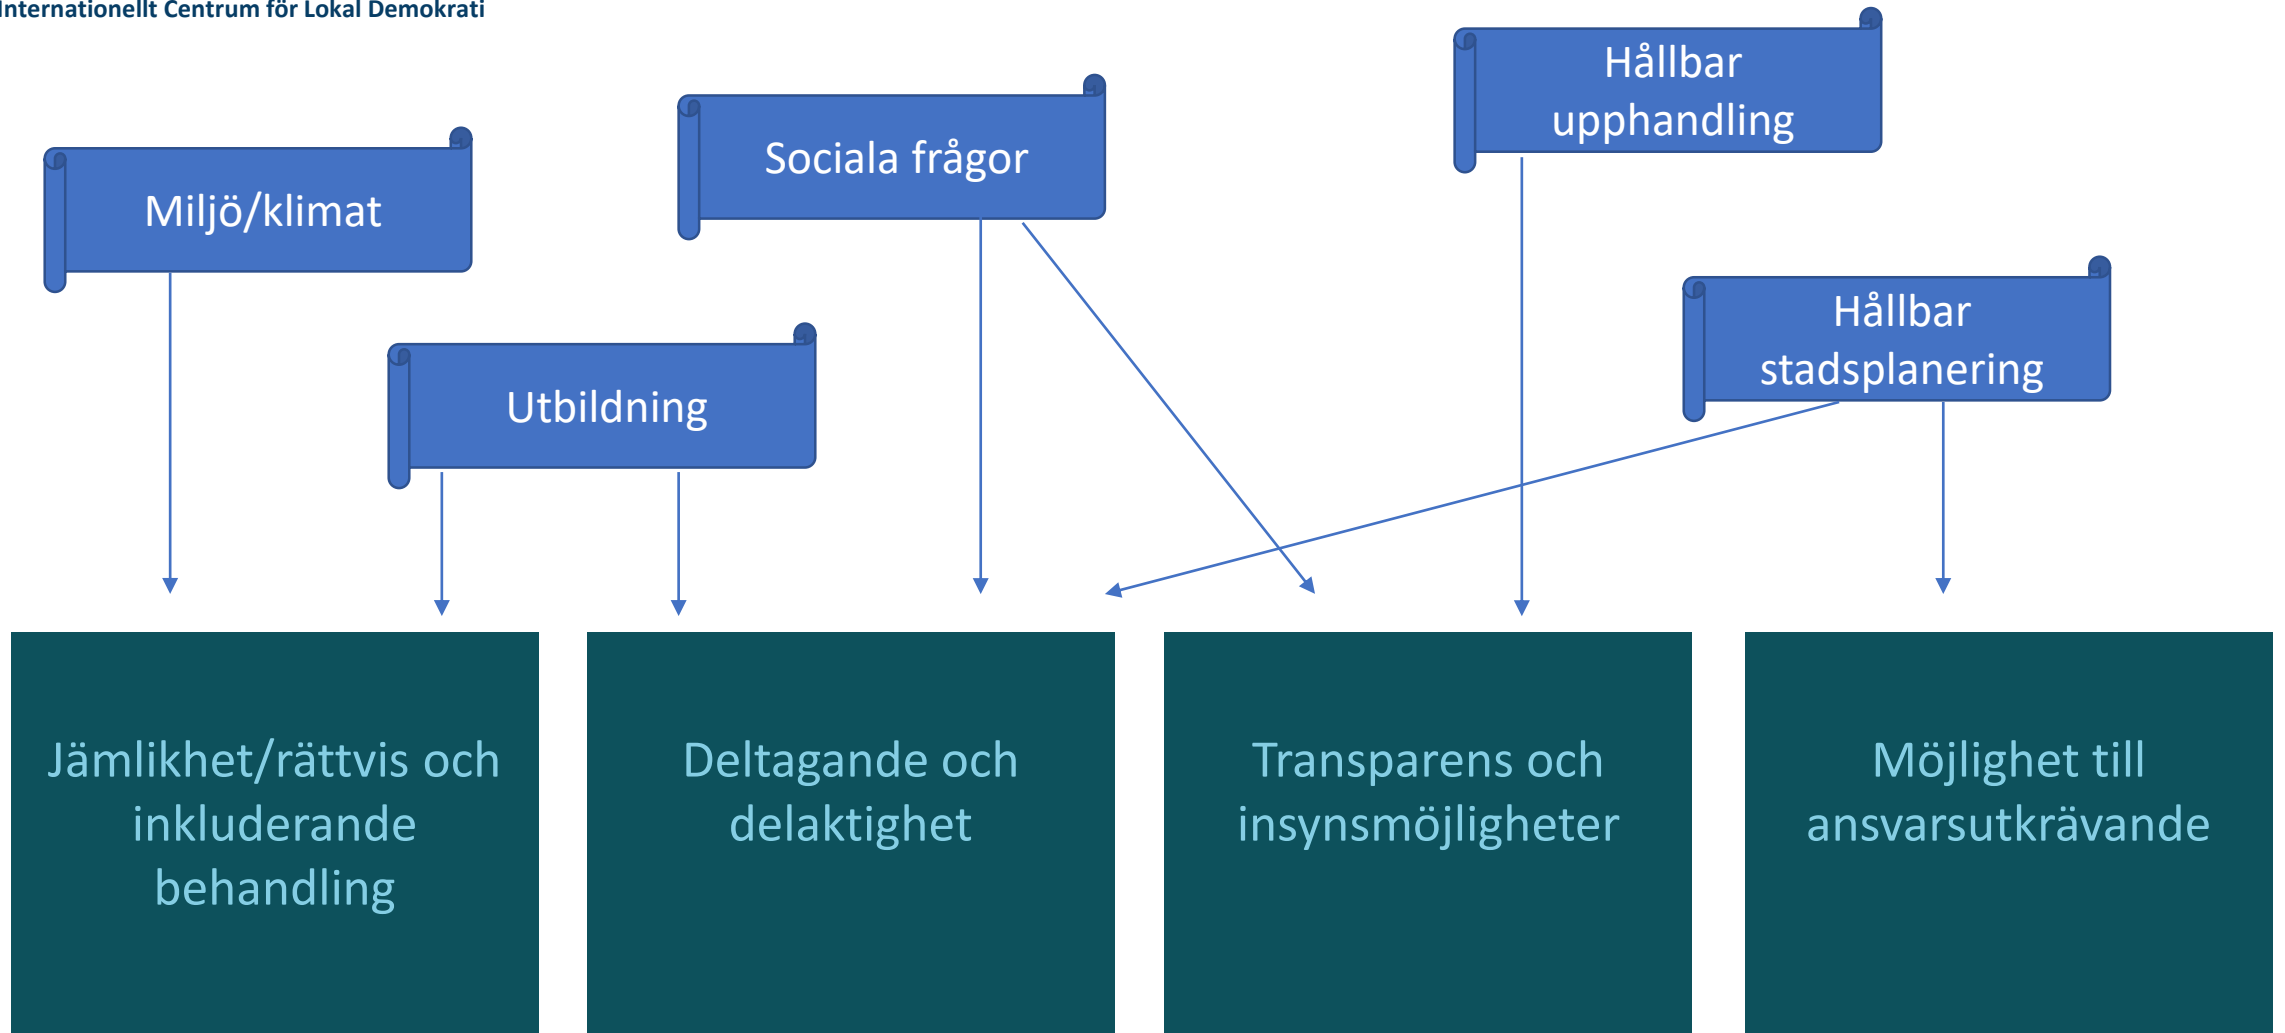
Internationellt Centrum för Lokal Demokrati

Miljö/klimat

Sociala frågor

Hållbar upphandling

Utbildning

Hållbar stadsplanering

Jämlikhet/rättvis och inkluderande behandling

Deltagande och delaktighet

Transparens och insynsmöjligheter

Möjlighet till ansvarsutkrävande